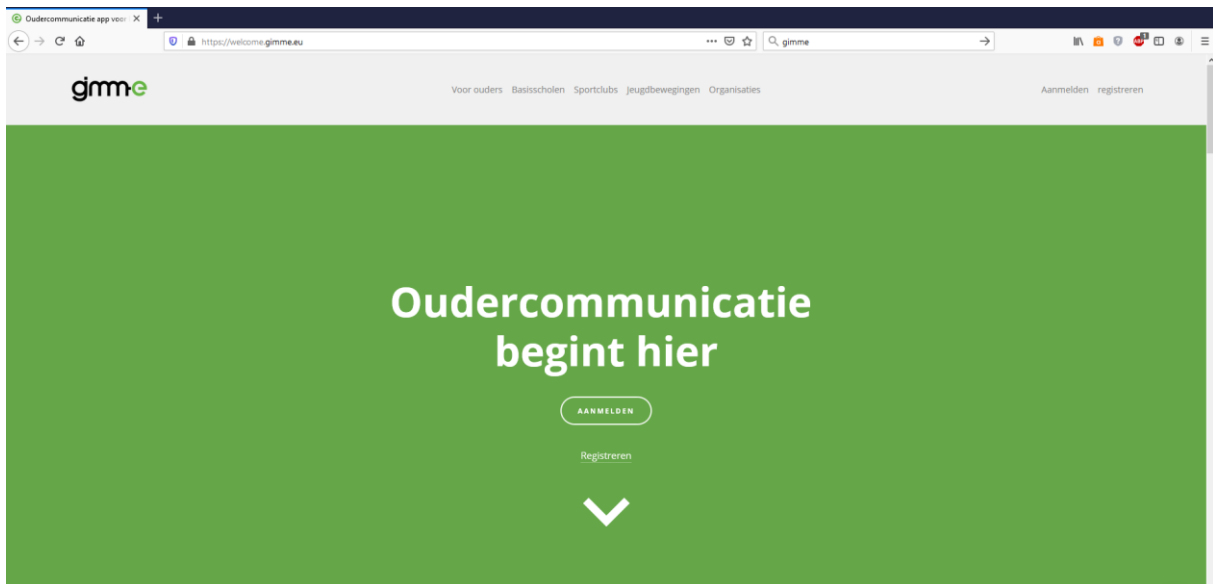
Oudercommunicatie app voor

https://welcome.gimme.eu

gimme

gimme

Voor ouders Basisscholen Sportclubs Jeugdbewegingen Organisaties

Aanmelden registreren

Oudercommunicatie begint hier

AANMELDEN

Registreren